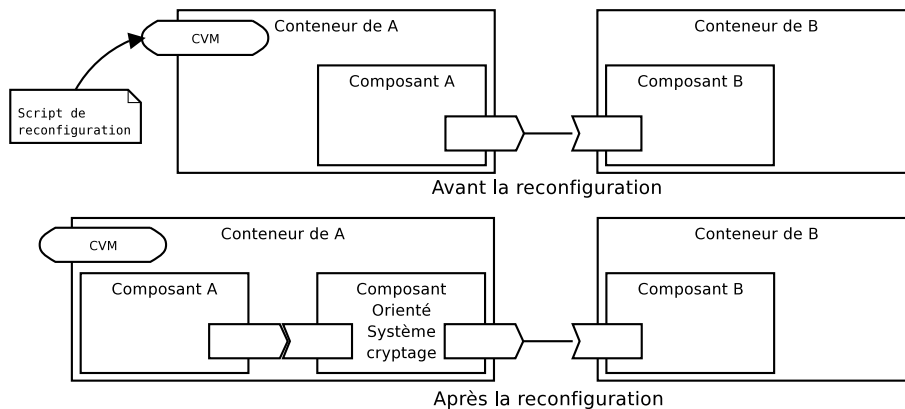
CVM

Conteneur de A

Conteneur de B

Script de reconfiguration

Composant A

Composant B

Avant la reconfiguration

CVM

Conteneur de A

Conteneur de B

Composant A

Composant Orienté Système cryptage

Composant B

Après la reconfiguration